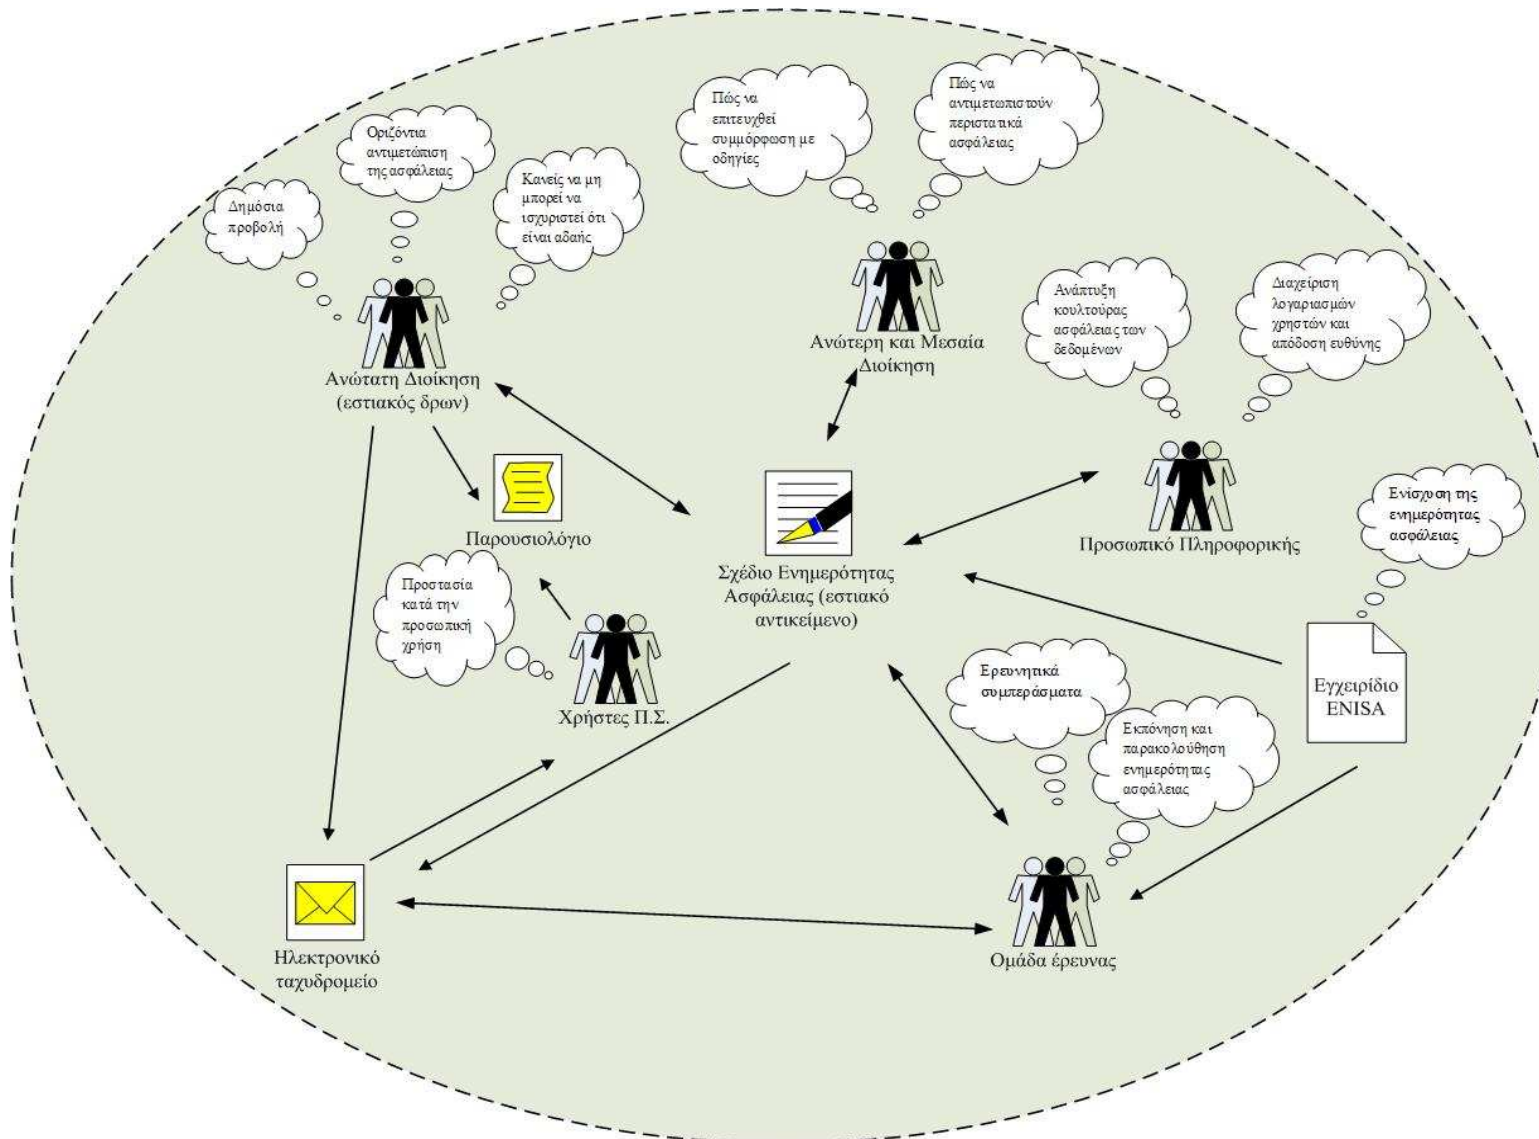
Δημόσια προβολή

Οριζόντια αντιμετώπιση της ασφάλειας

Κανείς να μη μπορεί να ισχυριστεί ότι είναι αδαής

Ανώτατη Διοίκηση (εστιακός δρων)

Πώς να επιτευχθεί συμμόρφωση με οδηγίες

Πώς να αντιμετωπιστούν περιστατικά ασφάλειας

Ανώτερη και Μεσαία Διοίκηση

Ανάπτυξη κουλτούρας ασφάλειας των δεδομένων

Διαχείριση λογαριασμών χρηστών και απόδοση ευθύνης

Προσωπικό Πληροφορικής

Παρουσιολόγιο

Σχέδιο Ενημερότητας Ασφάλειας (εστιακό αντικείμενο)

Ενίσχυση της ενημερότητας ασφάλειας

Προστασία κατά την προσωπική χρήση

Χρήστες Π.Σ.

Ερευνητικά συμπεράσματα

Εκπόνηση και παρακολούθηση ενημερότητας ασφάλειας

Εγχειρίδιο ENISA

Ηλεκτρονικό ταχυδρομείο

Ομάδα έρευνας